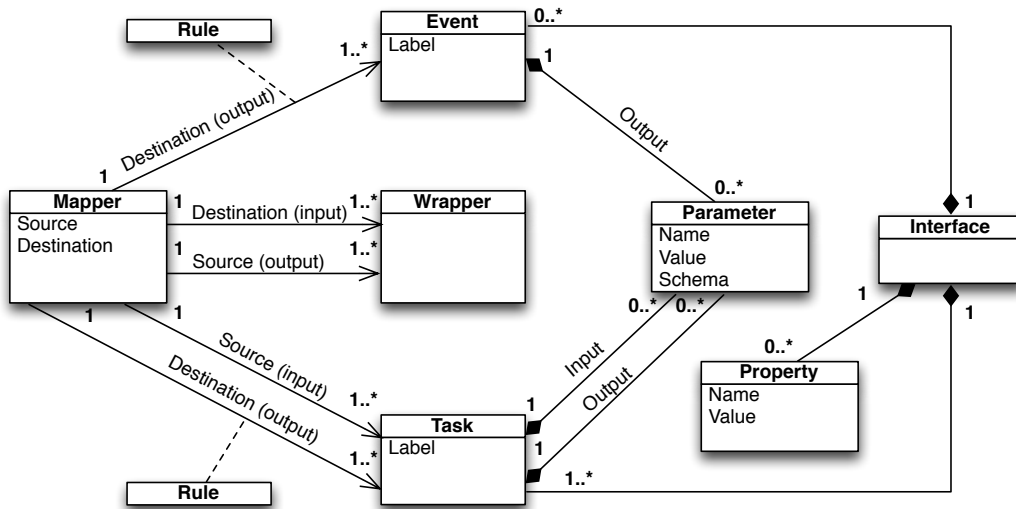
Rule

Event
Label

0..*

1..*

1

Output

Destination (output)

1

Mapper
Source
Destination

1
Destination (input)
1..*

Wrapper

1
Source (output)
1..*

0..*

Parameter
Name
Value
Schema

1

Interface

1

1

0..*

1

0..*
0..*

Input

Output

Source (input)

Destination (output)

1..*

1..*

1

Task
Label

1

Property
Name
Value

1..*

1

Rule